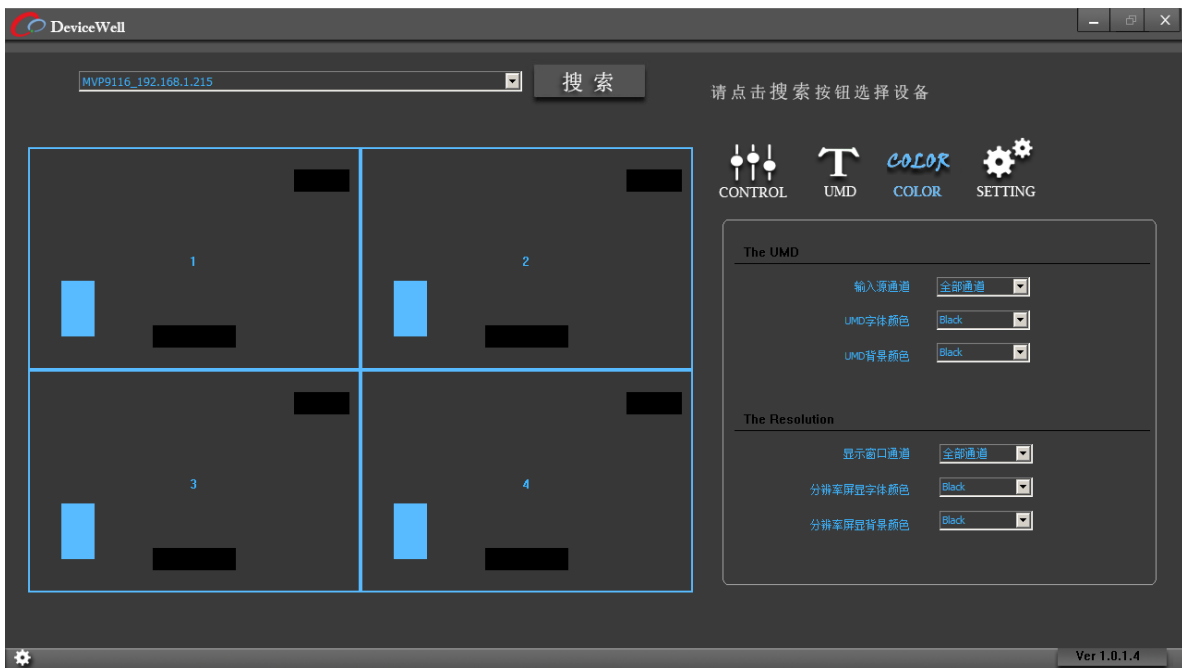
DeviceWell

MVP9116_192.168.1.215

搜索

请点击搜索按钮选择设备

1

2

3

4

CONTROL UMD COLOR COLOR SETTING

The UMD

输入源通道 全部通道

UMD字体颜色 Black

UMD背景颜色 Black

The Resolution

显示窗口通道 全部通道

分辨率屏显字体颜色 Black

分辨率屏显背景颜色 Black

Ver 1.0.1.4